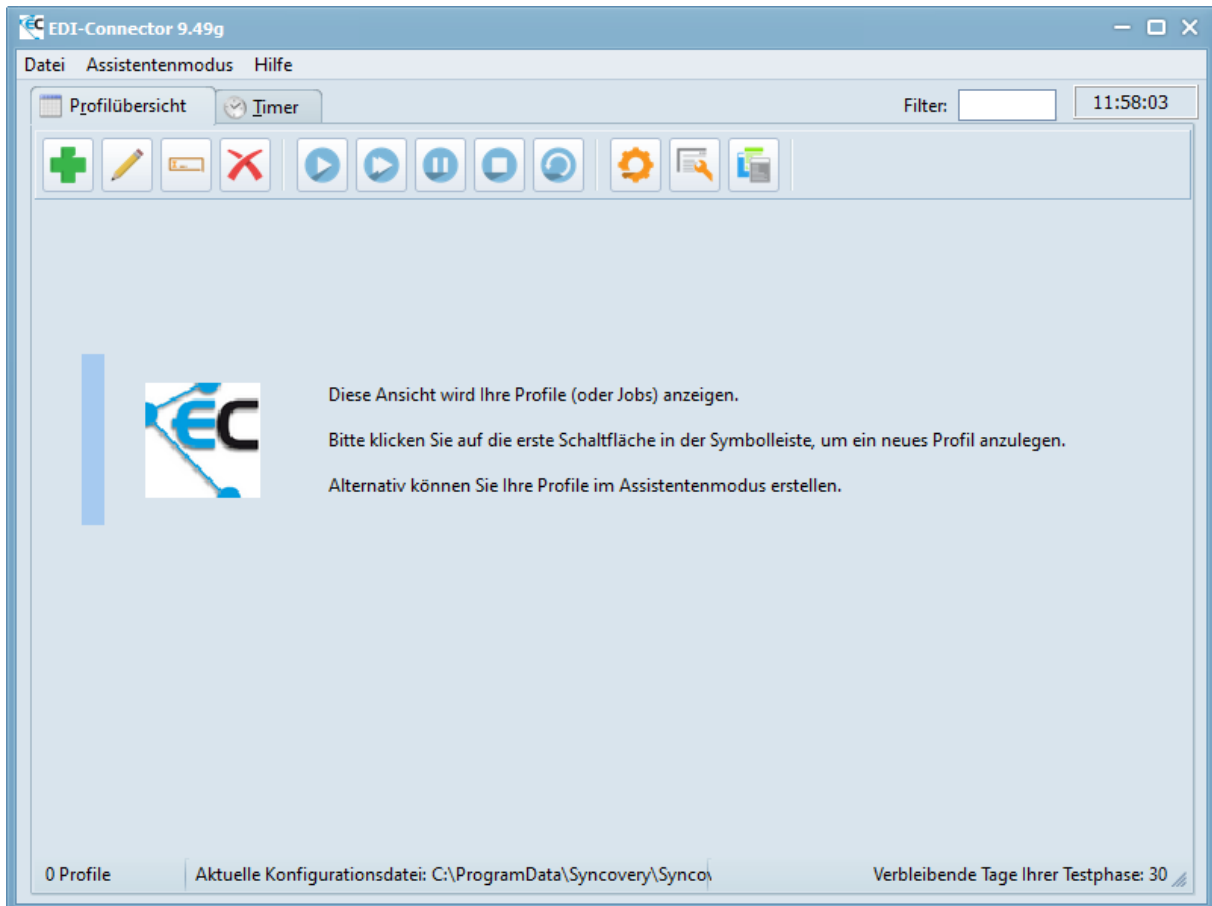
EDI-Connector 9.49g

Datei Assistentenmodus Hilfe

Profilübersicht Timer

Filter: 11:58:03

Diese Ansicht wird Ihre Profile (oder Jobs) anzeigen.

Bitte klicken Sie auf die erste Schaltfläche in der Symbolleiste, um ein neues Profil anzulegen.

Alternativ können Sie Ihre Profile im Assistentenmodus erstellen.

0 Profile Aktuelle Konfigurationsdatei: C:\ProgramData\Syncovery\Syncov Verbleibende Tage Ihrer Testphase: 30